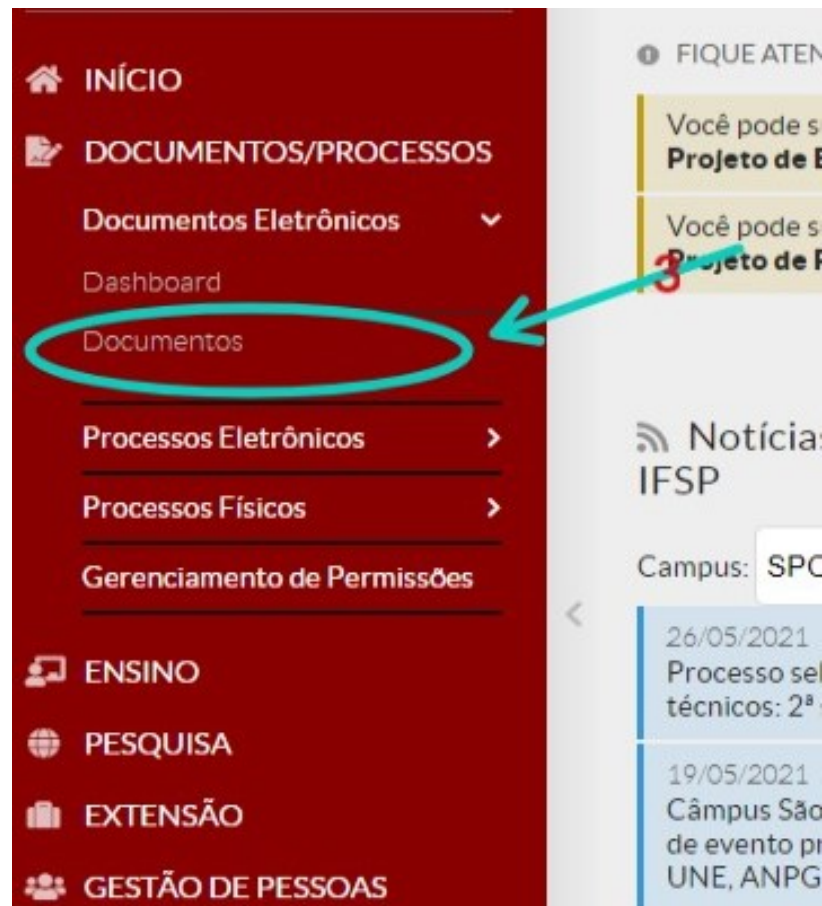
INÍCIO
DOCUMENTOS/PROCESSOS
Documentos Eletrônicos
Dashboard
Documentos
Processos Eletrônicos
Processos Físicos
Gerenciamento de Permissões
ENSINO
PESQUISA
EXTENSÃO
GESTÃO DE PESSOAS

FIQUE ATEN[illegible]
Você pode s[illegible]
Projeto de E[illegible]
Você pode s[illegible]
Projeto de P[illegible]
3

Notícia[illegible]
IFSP
Campus: SPO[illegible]
26/05/2021
Processo sel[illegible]
técnicos: 2ª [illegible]
19/05/2021
Câmpus São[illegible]
de evento pr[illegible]
UNE, ANPG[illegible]